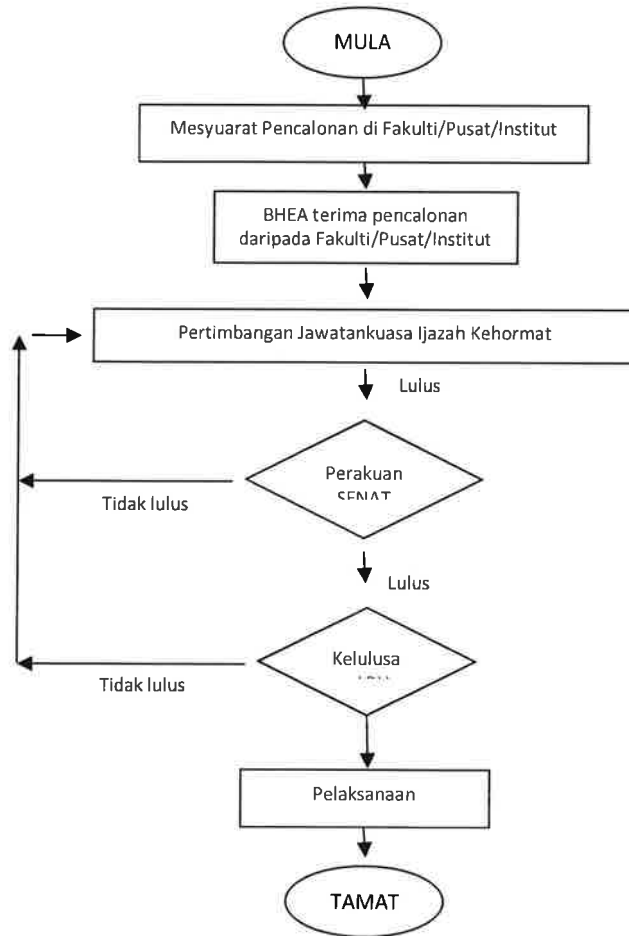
MULA

Mesyuarat Pencalonan di Fakulti/Pusat/Institut

BHEA terima pencalonan daripada Fakulti/Pusat/Institut

Pertimbangan Jawatankuasa Ijazah Kehormat

Lulus

Perakuan SENAT

Tidak lulus

Lulus

Kelulusa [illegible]

Tidak lulus

Pelaksanaan

TAMAT